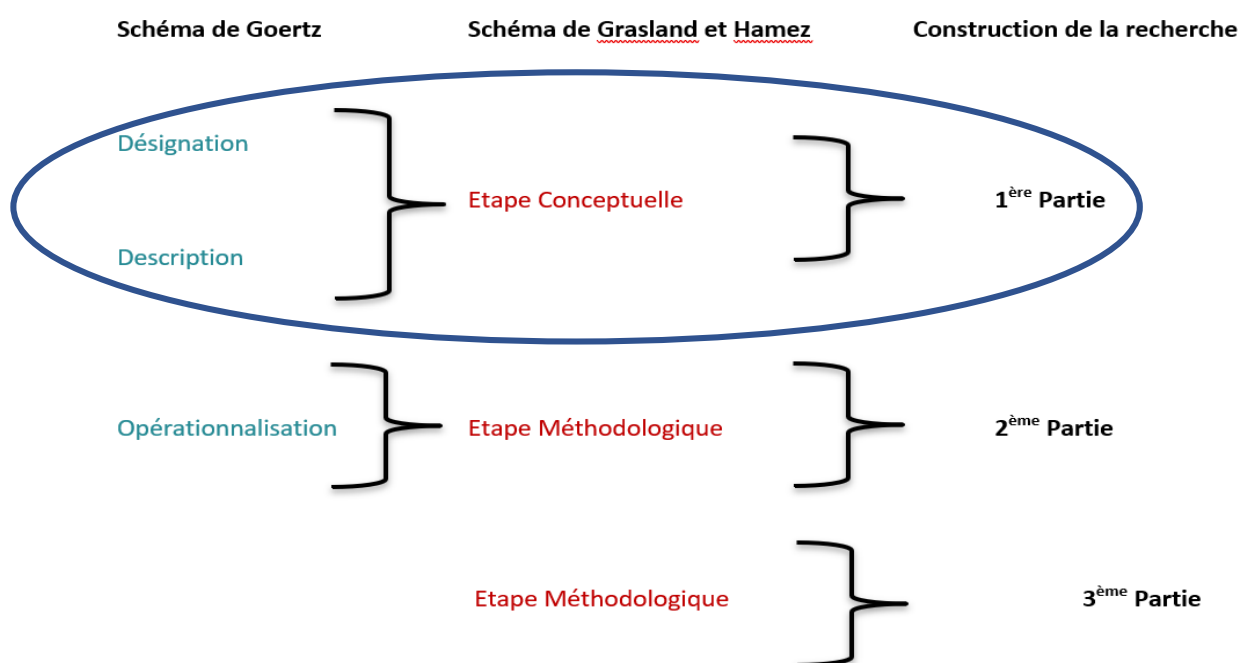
Schéma de Goertz

Schéma de Grasland et Hamez

Construction de la recherche

Désignation

Description

Etape Conceptuelle

1$^{ère}$ Partie

Opérationnalisation

Etape Méthodologique

2$^{ème}$ Partie

Etape Méthodologique

3$^{ème}$ Partie